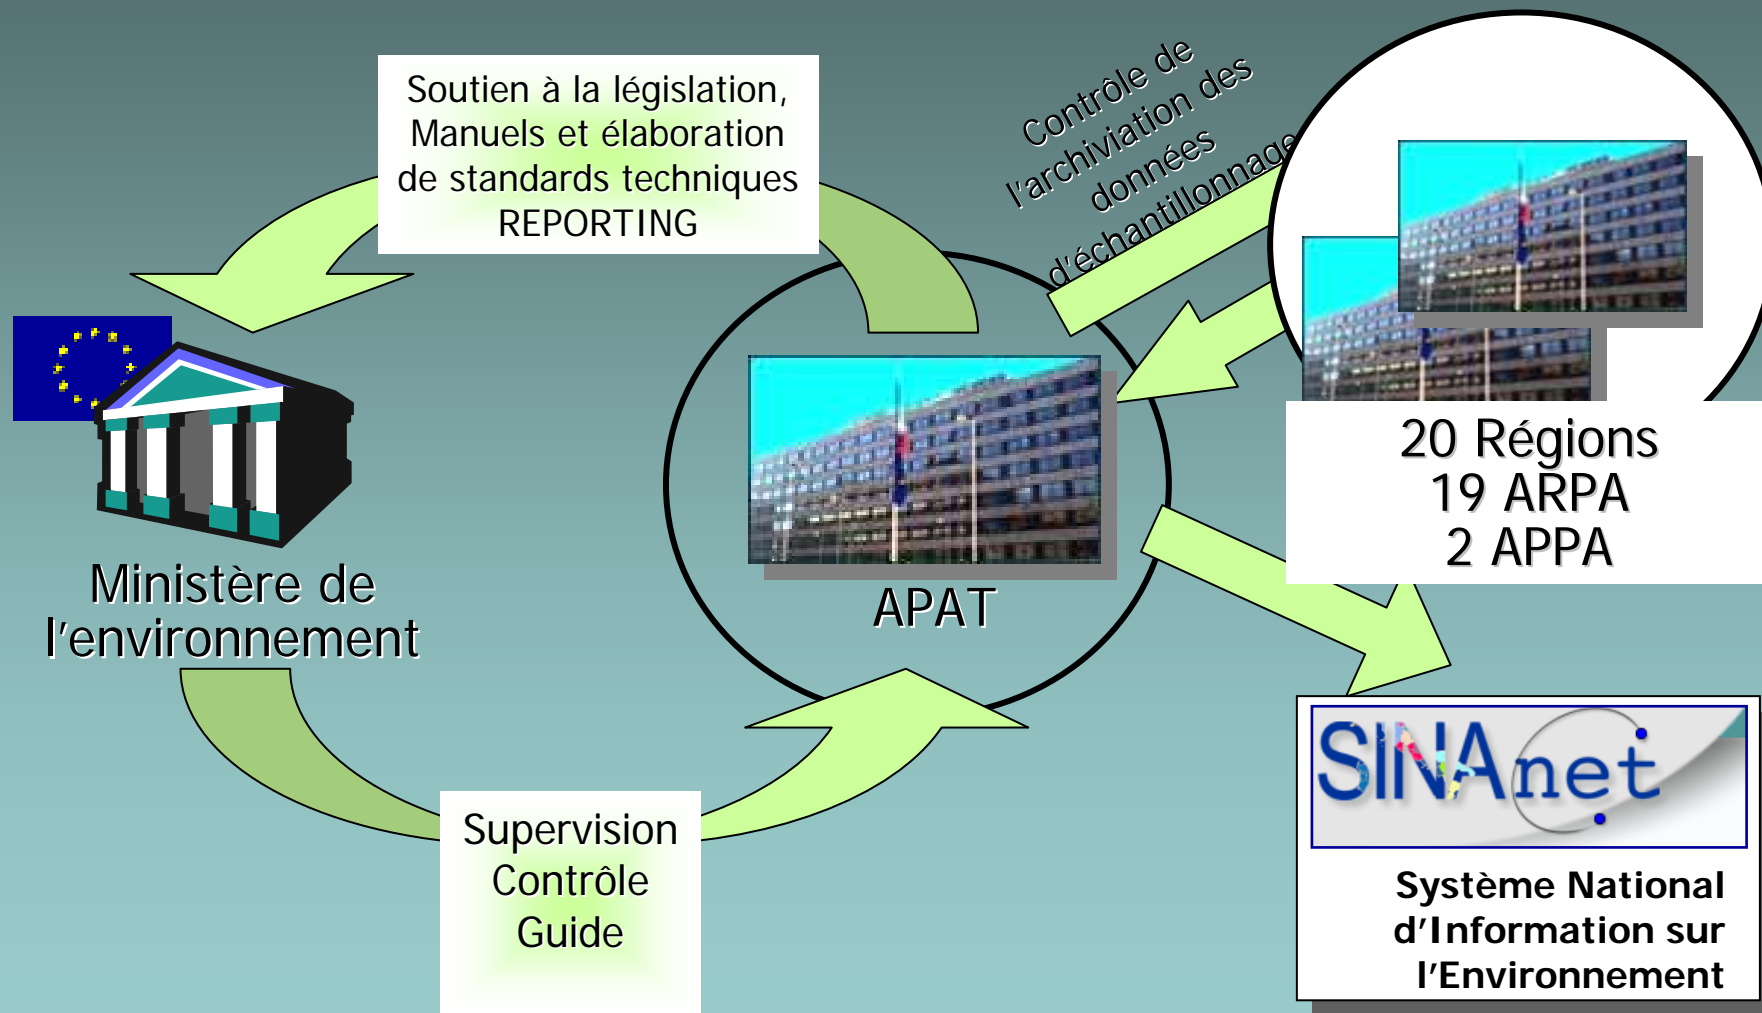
Soutien à la législation, Manuels et élaboration de standards techniques REPORTING

Contrôle de l'archiviation des données d'échantillonnage

Ministère de l'environnement

APAT

20 Régions
19 ARPA
2 APPA

Supervision
Contrôle
Guide

SINAnet

Système National d'Information sur l'Environnement